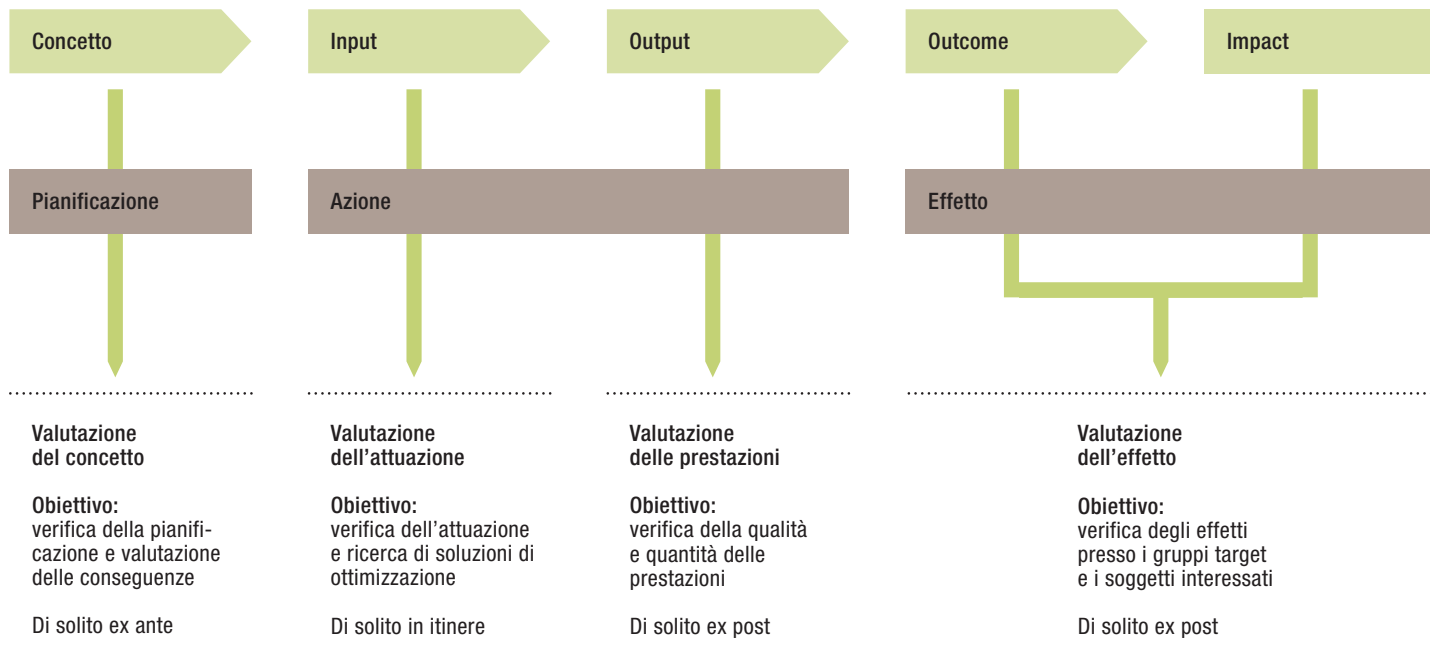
Concetto

Input

Output

Outcome

Impact

Pianificazione

Azione

Effetto

Valutazione del concetto

Obiettivo:
verifica della pianificazione e valutazione delle conseguenze

Di solito ex ante

Valutazione dell’attuazione

Obiettivo:
verifica dell’attuazione e ricerca di soluzioni di ottimizzazione

Di solito in itinere

Valutazione delle prestazioni

Obiettivo:
verifica della qualità e quantità delle prestazioni

Di solito ex post

Valutazione dell’effetto

Obiettivo:
verifica degli effetti presso i gruppi target e i soggetti interessati

Di solito ex post